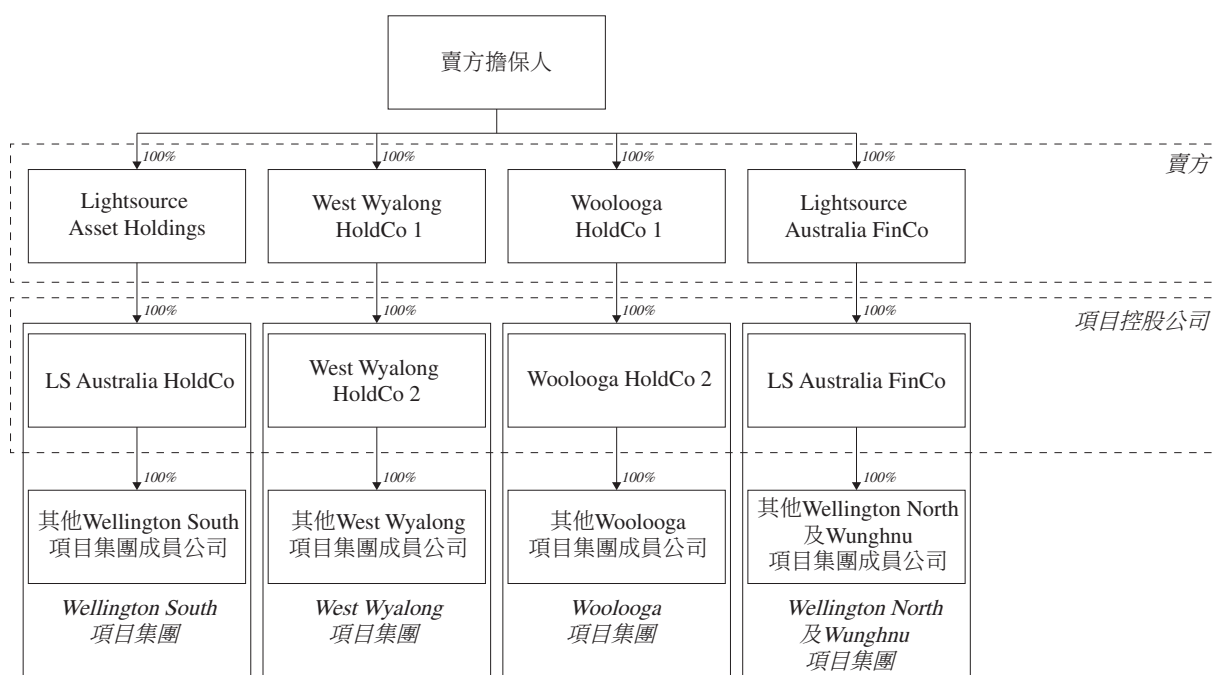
賣方擔保人

100%
100%
100%
100%

賣方

Lightsource Asset Holdings

West Wyalong HoldCo 1

Woolooga HoldCo 1

Lightsource Australia FinCo

100%
100%
100%
100%

項目控股公司

LS Australia HoldCo

West Wyalong HoldCo 2

Woolooga HoldCo 2

LS Australia FinCo

100%
100%
100%
100%

其他Wellington South項目集團成員公司

其他West Wyalong項目集團成員公司

其他Woolooga項目集團成員公司

其他Wellington North及Wunghnu項目集團成員公司

Wellington South 項目集團

West Wyalong 項目集團

Woolooga 項目集團

Wellington North 及Wunghnu 項目集團